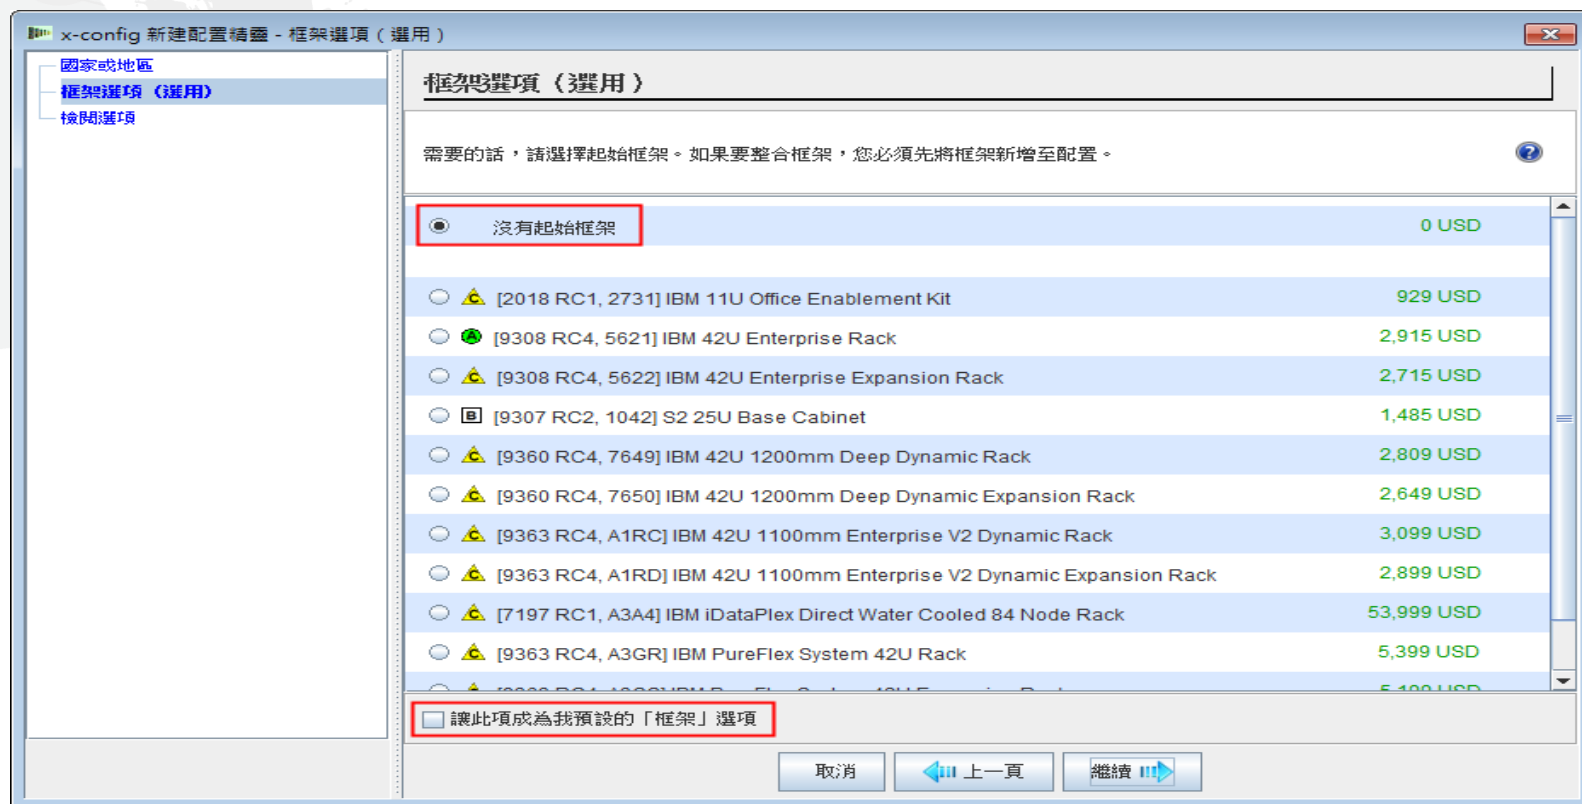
x-config 新建配置精靈 - 框架選項（選用）

國家或地區
框架選項（選用）
檢閱選項

框架選項（選用）

需要的話，請選擇起始框架。如果要整合框架，您必須先將框架新增至配置。

| | |
|---|---|
| 沒有起始框架 | 0 USD |
| [2018 RC1, 2731] IBM 11U Office Enablement Kit | 929 USD |
| [9308 RC4, 5621] IBM 42U Enterprise Rack | 2,915 USD |
| [9308 RC4, 5622] IBM 42U Enterprise Expansion Rack | 2,715 USD |
| [9307 RC2, 1042] S2 25U Base Cabinet | 1,485 USD |
| [9360 RC4, 7649] IBM 42U 1200mm Deep Dynamic Rack | 2,809 USD |
| [9360 RC4, 7650] IBM 42U 1200mm Deep Dynamic Expansion Rack | 2,649 USD |
| [9363 RC4, A1RC] IBM 42U 1100mm Enterprise V2 Dynamic Rack | 3,099 USD |
| [9363 RC4, A1RD] IBM 42U 1100mm Enterprise V2 Dynamic Expansion Rack | 2,899 USD |
| [7197 RC1, A3A4] IBM iDataPlex Direct Water Cooled 84 Node Rack | 53,999 USD |
| [9363 RC4, A3GR] IBM PureFlex System 42U Rack | 5,399 USD |
| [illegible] | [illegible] |

讓此項成為我預設的「框架」選項

取消
上一頁
繼續